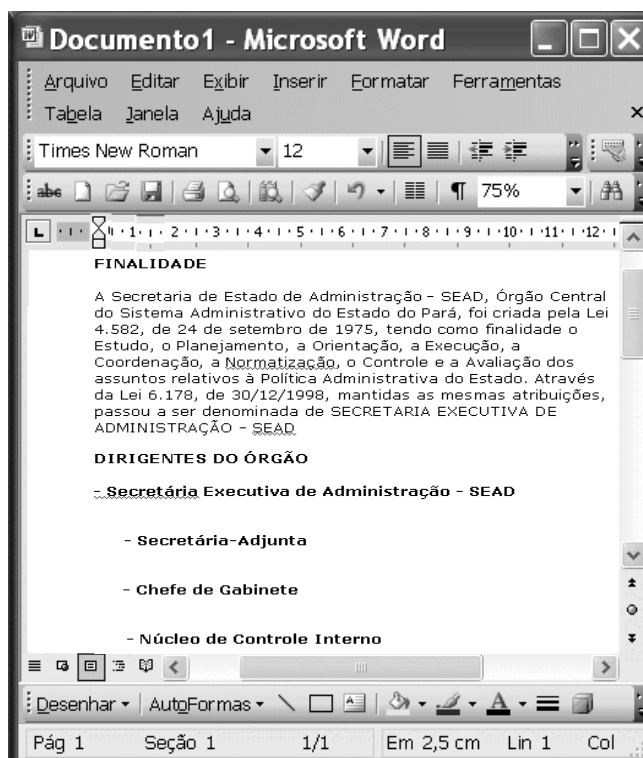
Documento1 - Microsoft Word

Arquivo Editar Exibir Inserir Formatar Ferramentas
Tabela Janela Ajuda

Times New Roman 12

75%

FINALIDADE

A Secretaria de Estado de Administração - SEAD, Órgão Central do Sistema Administrativo do Estado do Pará, foi criada pela Lei 4.582, de 24 de setembro de 1975, tendo como finalidade o Estudo, o Planejamento, a Orientação, a Execução, a Coordenação, a Normatização, o Controle e a Avaliação dos assuntos relativos à Política Administrativa do Estado. Através da Lei 6.178, de 30/12/1998, mantidas as mesmas atribuições, passou a ser denominada de SECRETARIA EXECUTIVA DE ADMINISTRAÇÃO - SEAD

DIRIGENTES DO ÓRGÃO

- Secretária Executiva de Administração - SEAD

- Secretária-Adjunta

- Chefe de Gabinete

- Núcleo de Controle Interno

Desenhar AutoFormas

Pág 1 Seção 1 1/1 Em 2,5 cm Lin 1 Col